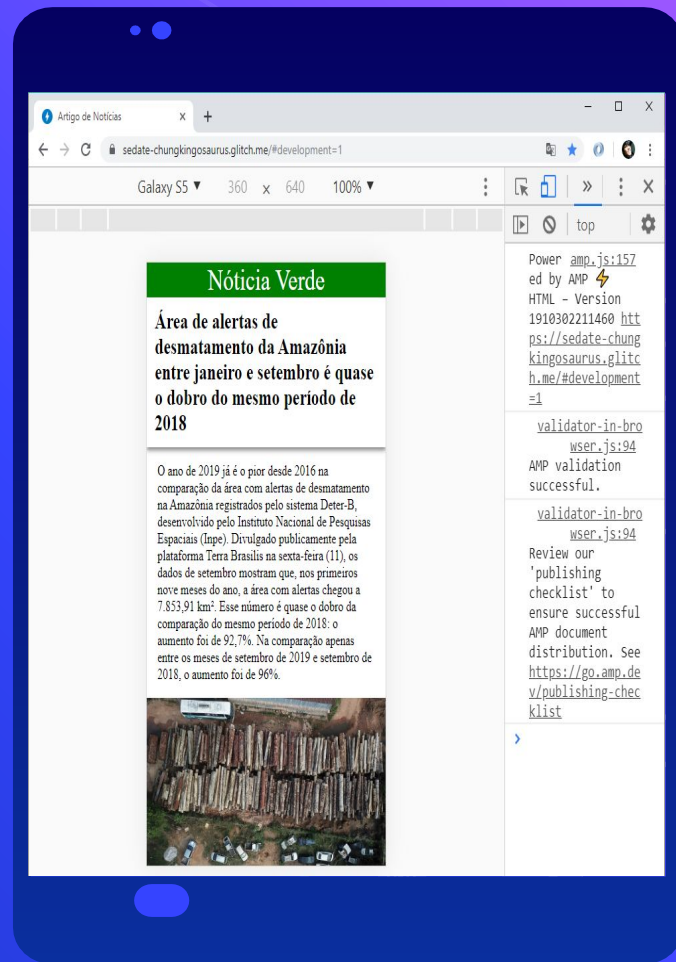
Artigo de Notícias ×
+
sedate-chungkingosaurus.glitch.me/#development=1

Galaxy S5 ▼ 360 x 640 100% ▼

top

Nótícia Verde

Área de alertas de desmatamento da Amazônia entre janeiro e setembro é quase o dobro do mesmo período de 2018

O ano de 2019 já é o pior desde 2016 na comparação da área com alertas de desmatamento na Amazônia registrados pelo sistema Deter-B, desenvolvido pelo Instituto Nacional de Pesquisas Espaciais (Inpe). Divulgado publicamente pela plataforma Terra Brasilis na sexta-feira (11), os dados de setembro mostram que, nos primeiros nove meses do ano, a área com alertas chegou a 7.853,91 km². Esse número é quase o dobro da comparação do mesmo período de 2018: o aumento foi de 92,7%. Na comparação apenas entre os meses de setembro de 2019 e setembro de 2018, o aumento foi de 96%.

Powered by AMP ⚡ HTML – Version 1910302211460 https://sedate-chungkingosaurus.glitch.me/#development=1 amp.js:157

validator-in-browser.js:94
AMP validation successful.

validator-in-browser.js:94
Review our 'publishing checklist' to ensure successful AMP document distribution. See https://go.amp.dev/publishing-checklist

›